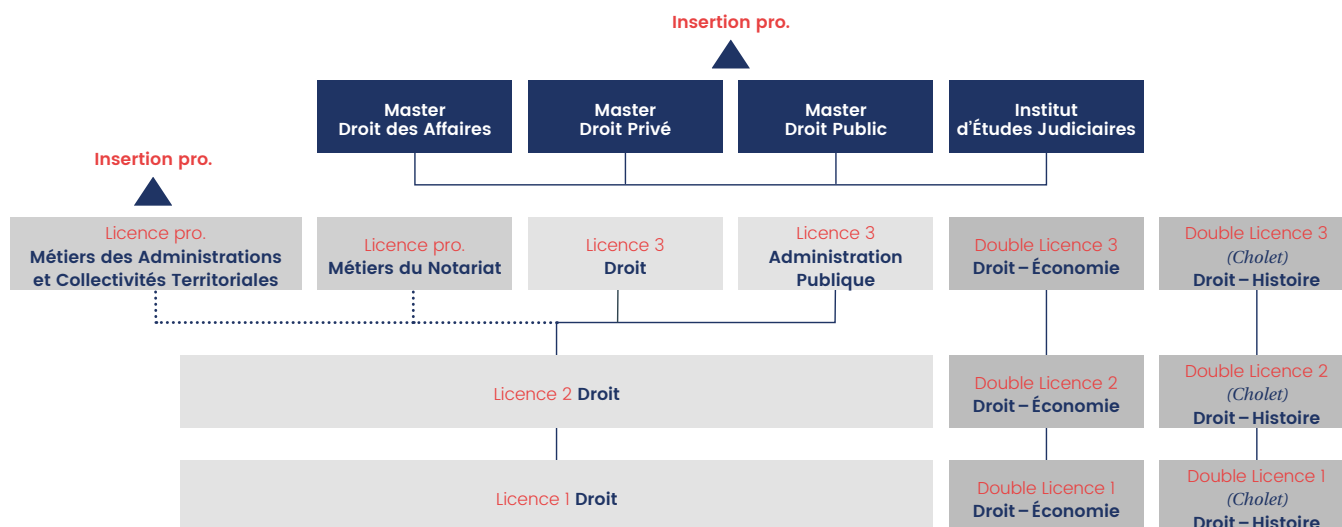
Insertion pro.

Master Droit des Affaires

Master Droit Privé

Master Droit Public

Institut d'Études Judiciaires

Insertion pro.

Licence pro. Métiers des Administrations et Collectivités Territoriales

Licence pro. Métiers du Notariat

Licence 3 Droit

Licence 3 Administration Publique

Double Licence 3 Droit – Économie

Double Licence 3 (Cholet) Droit – Histoire

Licence 2 Droit

Double Licence 2 Droit – Économie

Double Licence 2 (Cholet) Droit – Histoire

Licence 1 Droit

Double Licence 1 Droit – Économie

Double Licence 1 (Cholet) Droit – Histoire